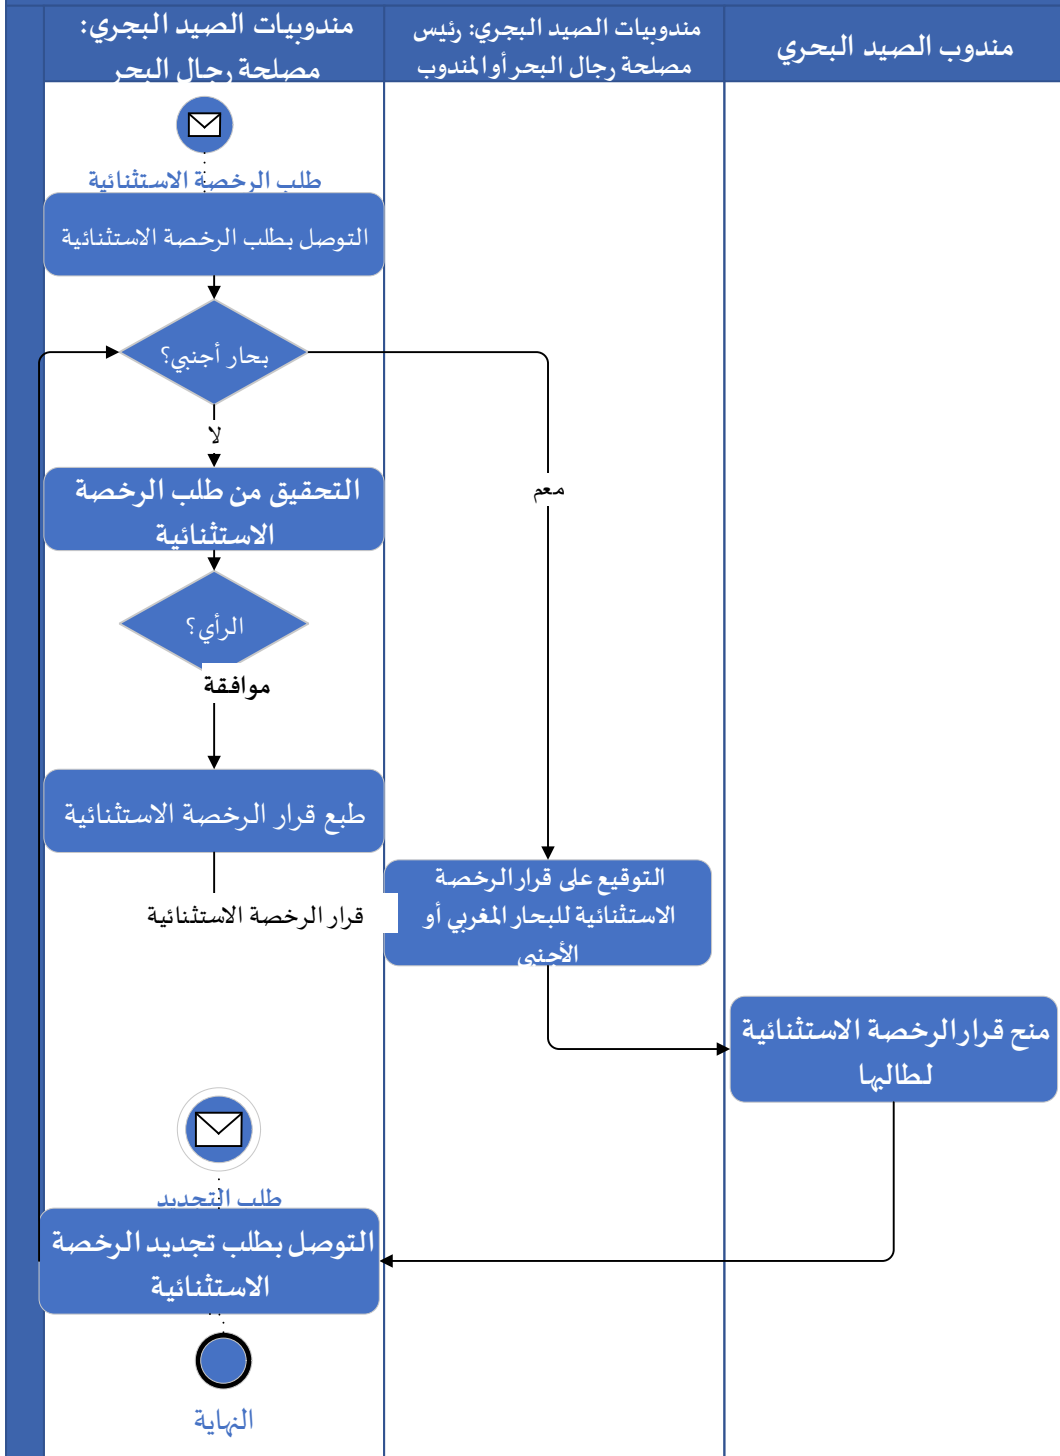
مندوب الصيد البحري

مندوبيات الصيد البجري: رئيس مصلحة رجال البحر أو المندوب

مندوبيات الصيد البجري: مصلحة رجال البحر

طلب الرخصة الاستثنائية

التوصل بطلب الرخصة الاستثنائية

بحار أجنبي؟

لا

معم

التحقيق من طلب الرخصة الاستثنائية

الرأي؟

موافقة

طبع قرار الرخصة الاستثنائية

قرار الرخصة الاستثنائية

التوقيع على قرار الرخصة الاستثنائية للبحار المغربي أو الأجنبي

منح قرار الرخصة الاستثنائية لطالبها

طلب التجديد

التوصل بطلب تجديد الرخصة الاستثنائية

النهاية